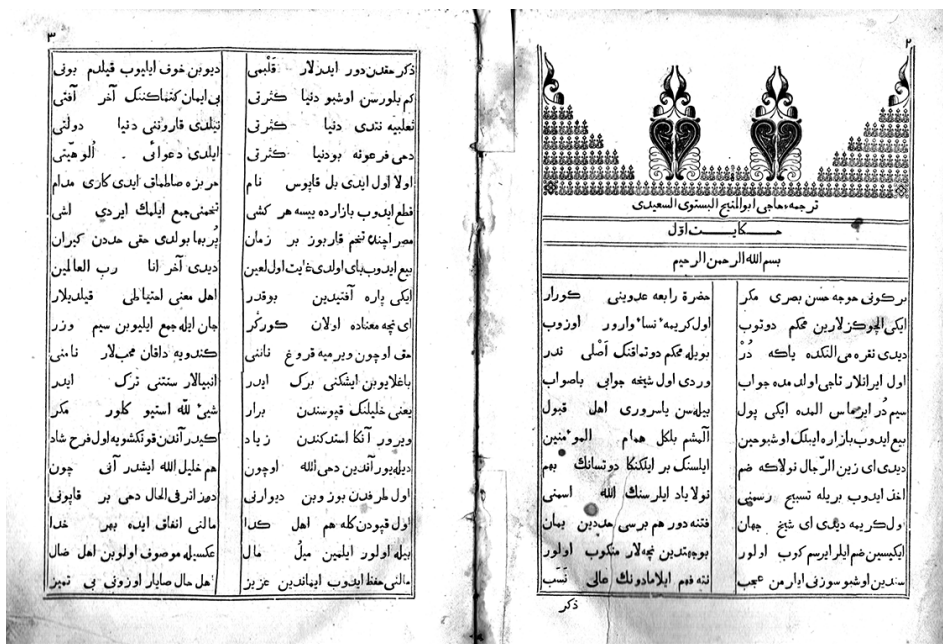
٢

ترجمه حاجی ابو الفتح البستوی السعیدی

حکایت اول

بسم الله الرحمن الرحیم

برکونی خوجه حسن بصری مکر
ایکی الجوکز لارین محکم دوتوب
دیدی نقره می الکده یاکه دُرْ
اول ایرانلار تاپی اولدی مده جواب
سیم دُر ایرماس الده ایکی پول
بیع ایدوب بازاره ایلک اوشبو حین
دیدی ای زین الرّجال نولاکه ضم
اخذ ایدوب بریله تسبیح رسمنی
ولکربه دیدی ای شیخ جهان
ایکیسین ضم ایلر ایرسم کوب اولور
سدین اوشبو سوزنی ایارمن عجب

حضرة رابعه عدوینی کورار
اول کریمهٔ نساء وارور اوزوب
بویله محکم دوتدانک اَصْلی ندر
وردی اول شیخه جوابی باصواب
بیلهسن باسروری اهل قبول
آلیشم بلکل همام المؤمنین
ایلسنک بر ایلکنگا دوتسانک بهم
نولاباد ایلرسنک الله اسمنی
فتنه دور هم برسی هدیدین بهان
بوجهتدین بچهلار متکوب اولور
نته فهم ایلامادونک حالی نسب

ذکر

٣

ذکر مقدن دور ایدرلار قلبی
کم بلورسن اوشبو دنیا کثرتی
ثعلبیه نتدی دنیا کثرتی
دمی فرعونه بودنیا کثرتی
اولا اول ایدی بل قابوس نام
قطع ایدوب بازارده بیسه هر کشی
مصر ایچنده تخم قاربوز بر زمان
بیع ایدوب بای اولدی خبیث اول لعین
ایکی پاره آقتیدین بوقدر
ای نچه معناده اولان کورگز
حق اوچون وبرمیه قروغ نانی
باغلایوبن ایشکنی برک ایدر
یعنی خلیلنگ قپوسندن برار
ویرور آنکا استدکندن زیاد
دیلهیور آندین دمی الله اوچون
اول طرفدن بوزوبن دیواری
اول قپودن که هم اهل کدا
بیله اولور ایلمین میل مال
مالنی حفظ ایدوب ایماندین عزیز

دیوبن خوف ایلیوب قیلدم بونی
بی ایمان کتماکنک آخر آفتی
تیلدی قارونی دنیا دولتی
ایلدی دعوای الوهیّتی
حرب زه صالماق ایدی کاری مدام
تخمنی جمع ایلماک ایردی اشی
پربها بولدی حتی حددن کبران
دیدی آخر انا رب العالمین
اهل معنی امتیاطی قیلدیلار
جان ایله جمع ایلیوبن سیم وزر
کتدیوبه داقان محبلار نانی
انبیالار سنتنی ترک ایدر
شیئ لله استیو کلور مکر
کیدر آندن قونکشوبه اول فرح شاد
هم خلیل الله ایشدر آنی چون
دوز انر فی الحال دمی بر قاپونی
مالنی انفاق ایده بهر خدا
عکسیله موصوف اولوبن اهل ضال
اهل حال صابر اولوزونی بی تمیز